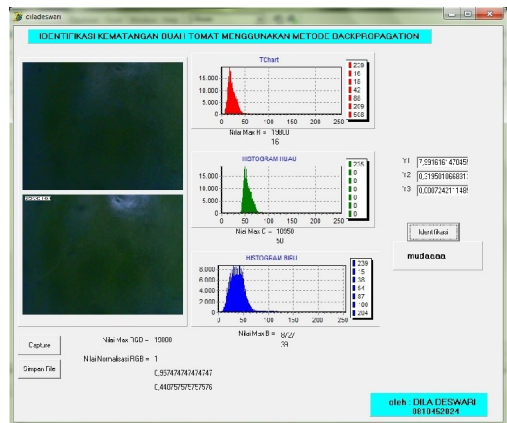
ciladeswari

IDENTIFIKASI KEMATANGAN BUAH TOMAT MENGGUNAKAN METODE BACKPROPAGATION

TChart

| |
|---|
| 239 |
| 16 |
| 16 |
| 42 |
| 88 |
| 209 |
| 508 |

15.000
10.000
5.000
0
0 50 100 150 200 250

Nilai Max R = 19800
16

HISTOGRAM HIJAU

| |
|---|
| 216 |
| 0 |
| 0 |
| 0 |
| 0 |
| 0 |

15.000
10.000
5.000
0
0 50 100 150 200 250

Nilai Max G = 10950
50

HISTOGRAM BIRU

| |
|---|
| 239 |
| 15 |
| 38 |
| 64 |
| 87 |
| 100 |
| 204 |

8.000
6.000
4.000
2.000
0
0 50 100 150 200 250

Nilai Max B = 8727
39

Y1 7,591616147045
Y2 0,519501866831
Y3 0,000724211148

Identifikasi

mudaaaa

Capture

Simpan File

Nilai Max RGB = 19800

Nilai Normalisasi RGB = 1

0,957474747474747

0,440757575757576

oleh : DILA DESWARI
0810452024